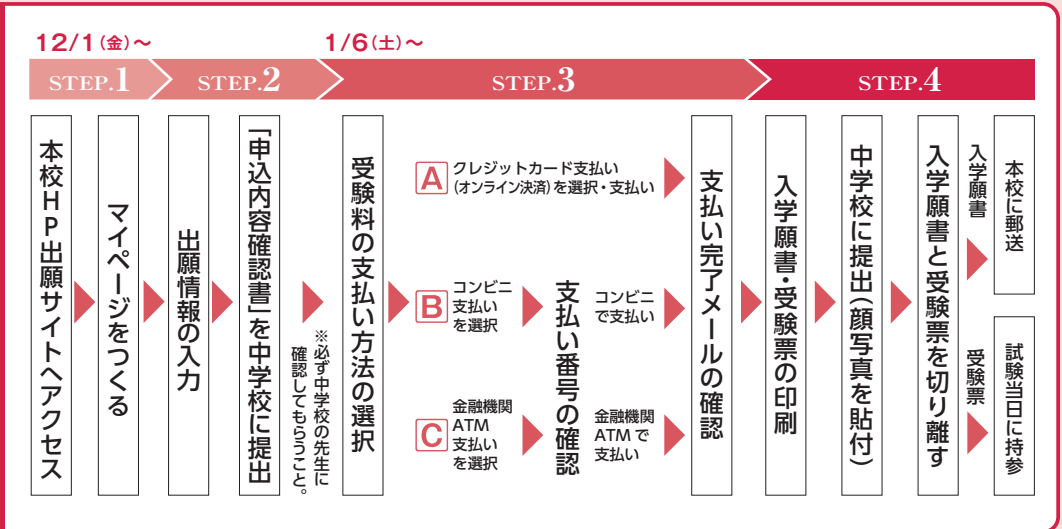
12/1(金)〜

1/6(土)〜

STEP.1

STEP.2

STEP.3

STEP.4

本校HP出願サイトへアクセス

マイページをつくる

出願情報の入力

「申込内容確認書」を中学校に提出

※必ず中学校の先生に確認してもらうこと。

受験料の支払い方法の選択

A クレジットカード支払い(オンライン決済)を選択・支払い

B コンビニ支払いを選択

支払い番号の確認

コンビニで支払い

C 金融機関ATM支払いを選択

金融機関ATMで支払い

支払い完了メールの確認

入学願書・受験票の印刷

中学校に提出(顔写真を貼付)

入学願書と受験票を切り離す

入学願書

本校に郵送

受験票

試験当日に持参